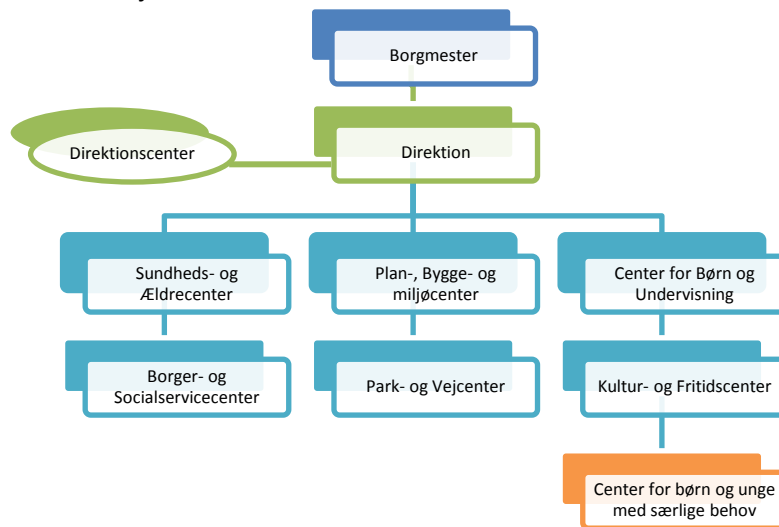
Borgmester

Direktionscenter

Direktion

Sundheds- og Ældrecenter

Plan-, Bygge- og miljøcenter

Center for Børn og Undervisning

Borger- og Socialservicecenter

Park- og Vejcenter

Kultur- og Fritidscenter

Center for børn og unge med særlige behov